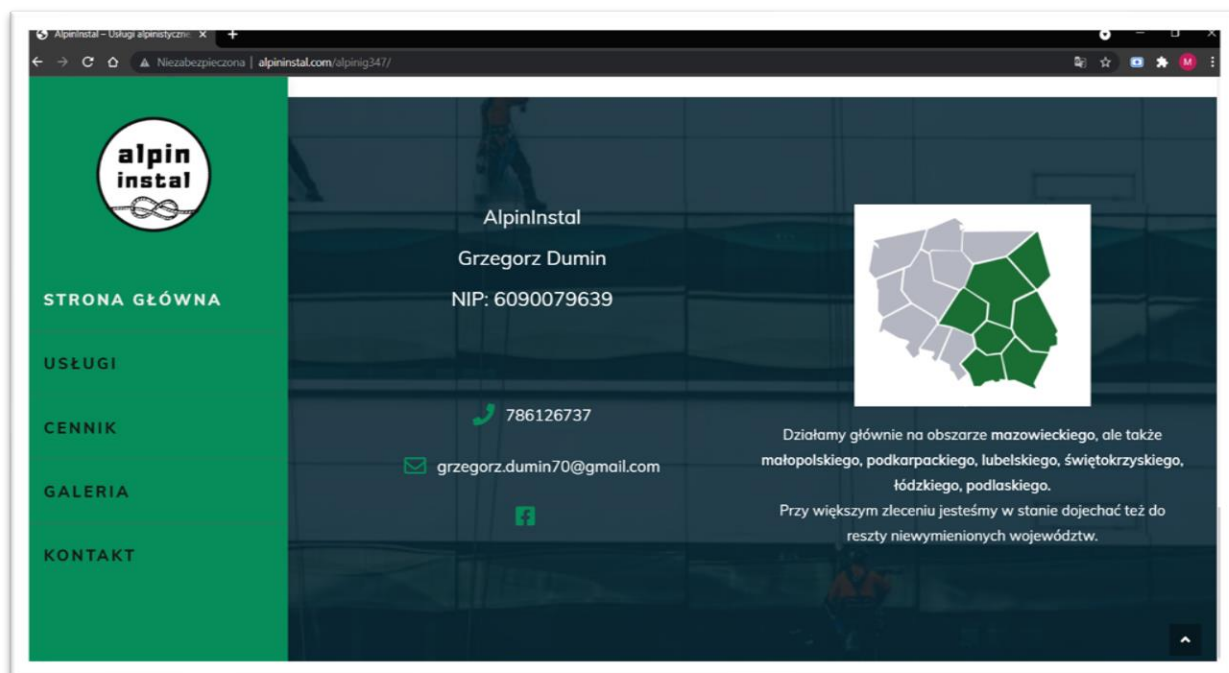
AlpinInstal – Usługi alpinistyczne

Niezabezpieczona | alpininstal.com/alpinig347/

M

alpin instal

STRONA GŁÓWNA

USŁUGI

CENNIK

GALERIA

KONTAKT

AlpinInstal

Grzegorz Dumin

NIP: 6090079639

786126737

grzegorz.dumin70@gmail.com

Działamy głównie na obszarze mazowieckiego, ale także małopolskiego, podkarpackiego, lubelskiego, świętokrzyskiego, łódzkiego, podlaskiego.
Przy większym zleceniu jesteśmy w stanie dojechać też do reszty niewymienionych województw.